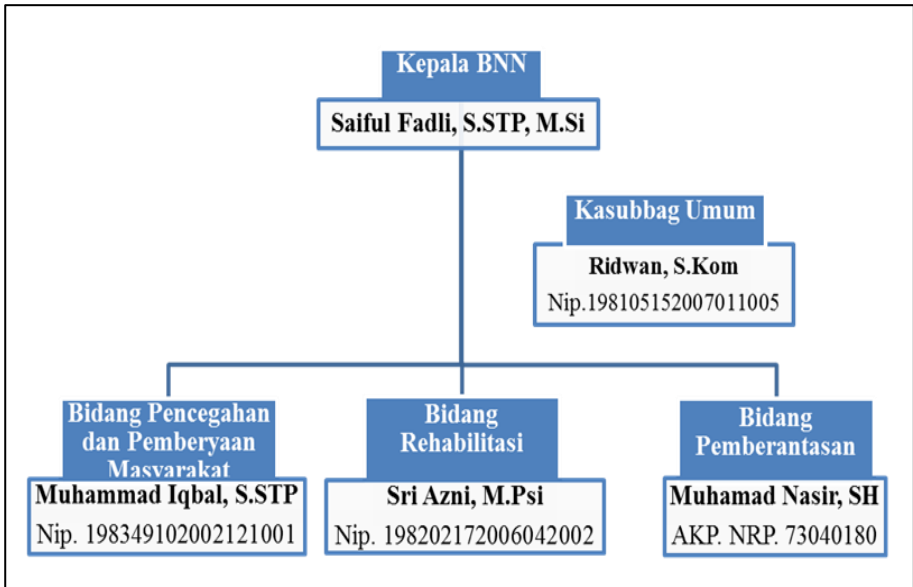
Kepala BNN
Saiful Fadli, S.STP, M.Si

Kasubbag Umum
Ridwan, S.Kom
Nip.198105152007011005

Bidang Pencegahan dan Pemberyaan Masyarakat
Muhammad Iqbal, S.STP
Nip. 198349102002121001

Bidang Rehabilitasi
Sri Azni, M.Psi
Nip. 198202172006042002

Bidang Pemberantasan
Muhamad Nasir, SH
AKP. NRP. 73040180